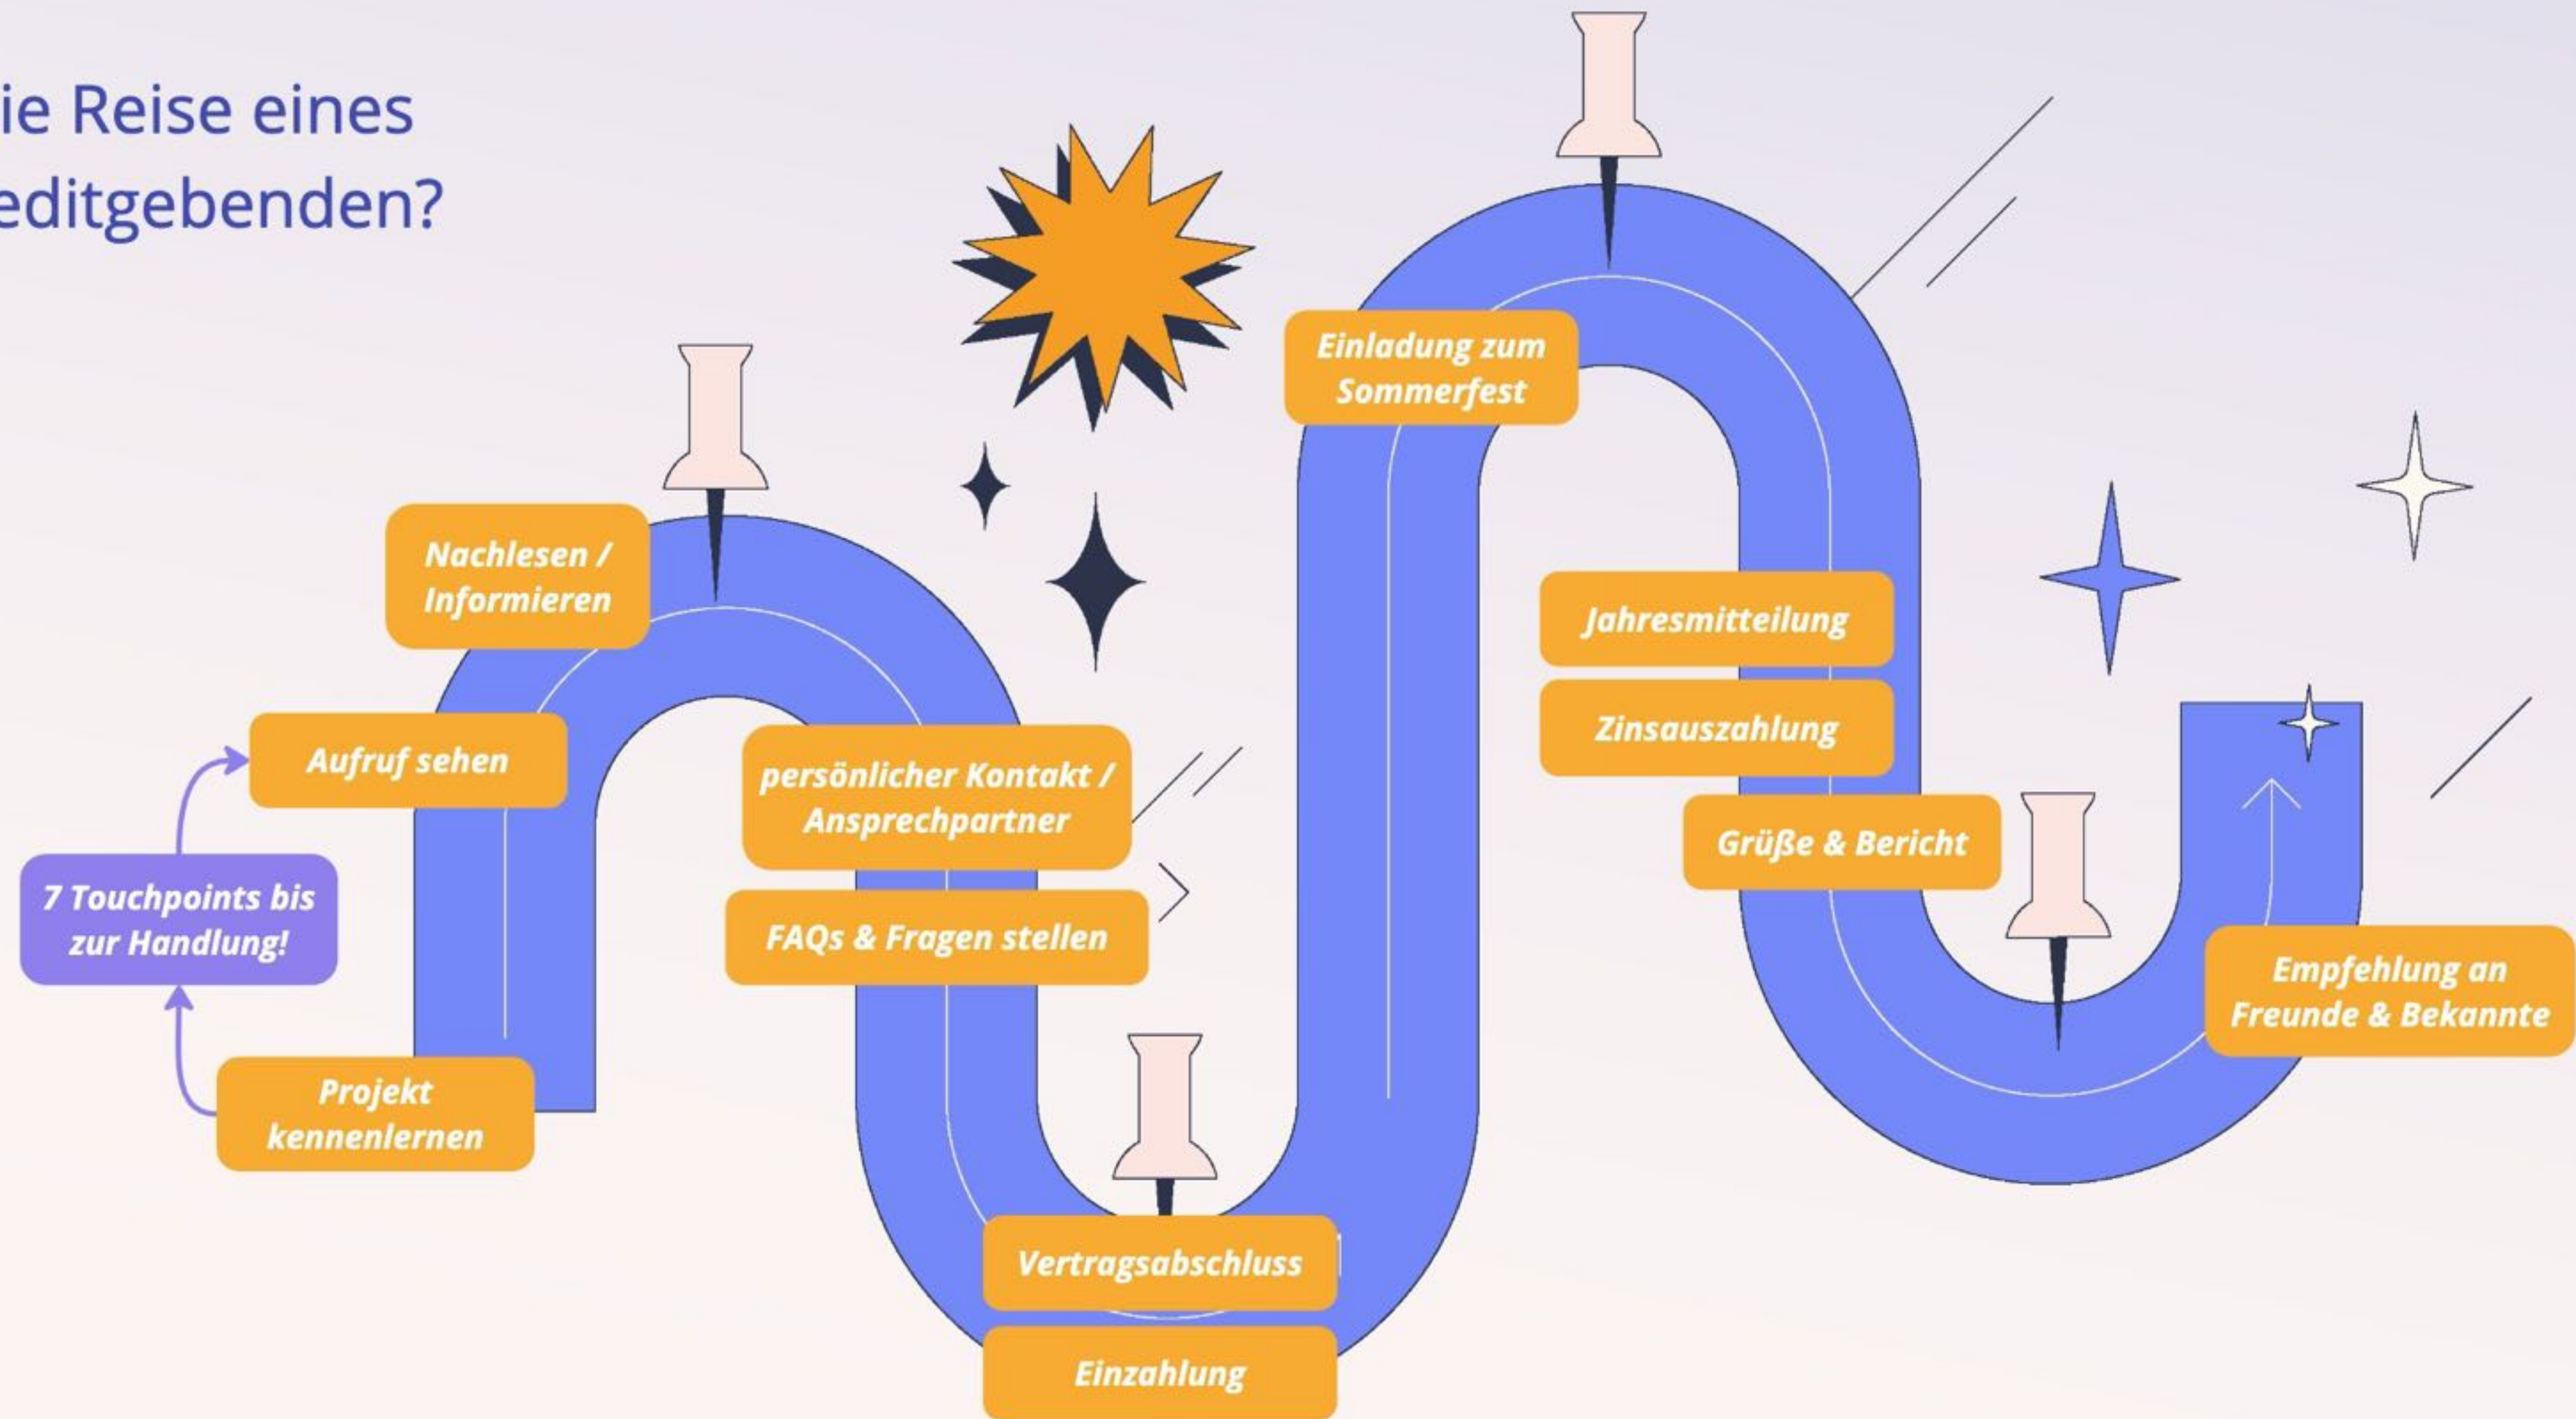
ie Reise eines
editgebenden?

7 Touchpoints bis zur Handlung!

Projekt kennenlernen

Aufruf sehen

Nachlesen / Informieren

persönlicher Kontakt / Ansprechpartner

FAQs & Fragen stellen

Vertragsabschluss

Einzahlung

Einladung zum Sommerfest

Jahresmitteilung

Zinsauszahlung

Grüße & Bericht

Empfehlung an Freunde & Bekannte